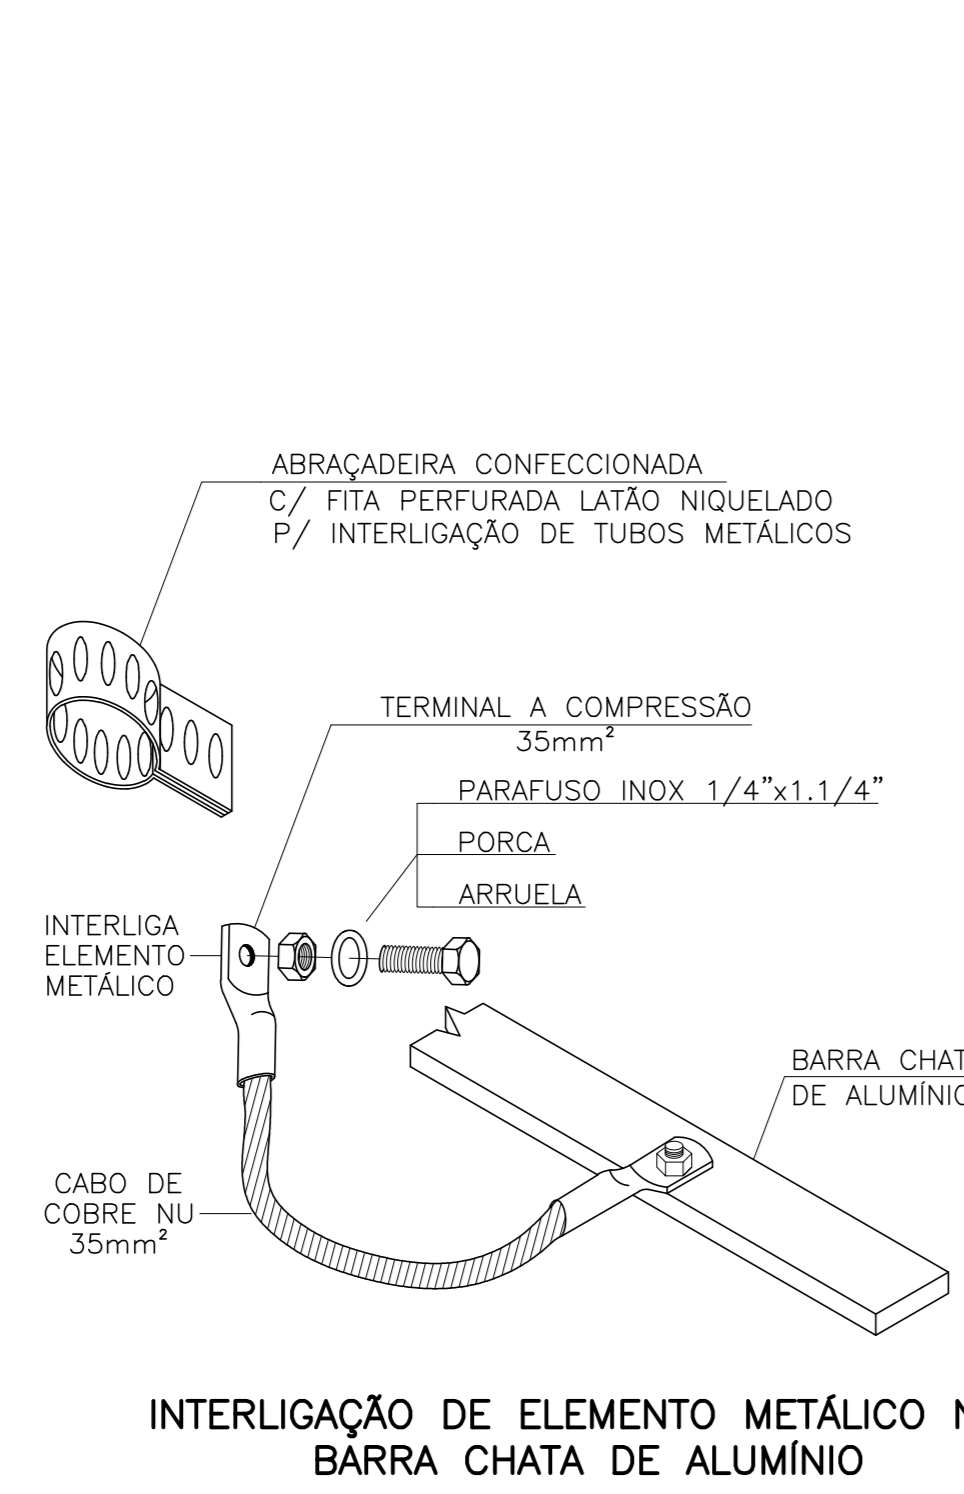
ABRAÇADEIRA CONFECCIONADA
C/ FITA PERFURADA LATÃO NIQUELADO
P/ INTERLIGAÇÃO DE TUBOS METÁLICOS

TERMINAL A COMPRESSÃO
35mm²

PARAFUSO INOX 1/4"x1.1/4"

PORCA

ARRUELA

INTERLIGA
ELEMENTO
METÁLICO

BARRA CHAT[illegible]
DE ALUMÍNI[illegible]

CABO DE
COBRE NU
35mm²

INTERLIGAÇÃO DE ELEMENTO METÁLICO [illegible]
BARRA CHATA DE ALUMÍNIO